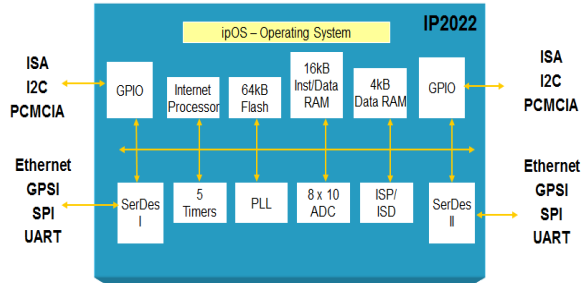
ipOS – Operating System

IP2022

ISA
I2C
PCMCIA

GPIO

Internet Processor

64kB Flash

16kB Inst/Data RAM

4kB Data RAM

GPIO

ISA
I2C
PCMCIA

Ethernet
GPSI
SPI
UART

SerDes I

5 Timers

PLL

8 x 10 ADC

ISP/ ISD

SerDes II

Ethernet
GPSI
SPI
UART